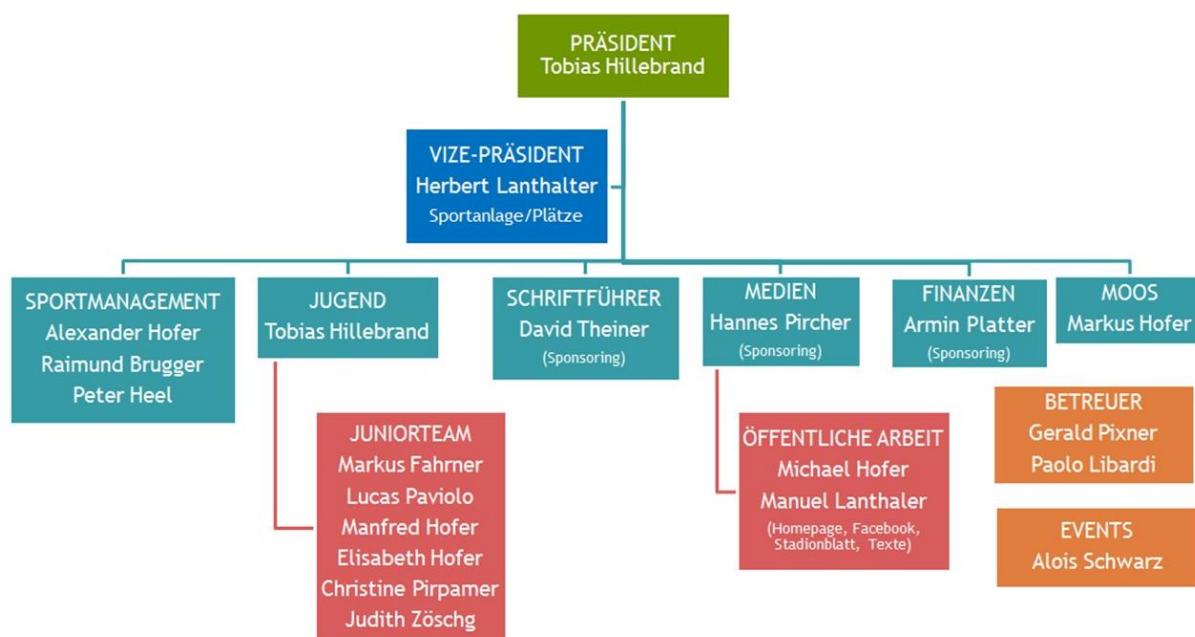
PRÄSIDENT
Tobias Hillebrand

VIZE-PRÄSIDENT
Herbert Lanthalter
Sportanlage/Plätze

SPORTMANAGEMENT
Alexander Hofer
Raimund Brugger
Peter Heel

JUGEND
Tobias Hillebrand

SCHRIFTFÜHRER
David Theiner
(Sponsoring)

MEDIEN
Hannes Pircher
(Sponsoring)

FINANZEN
Armin Platter
(Sponsoring)

MOOS
Markus Hofer

JUNIORTEAM
Markus Fahrner
Lucas Paviolo
Manfred Hofer
Elisabeth Hofer
Christine Pirpamer
Judith Zöschg

ÖFFENTLICHE ARBEIT
Michael Hofer
Manuel Lanthaler
(Homepage, Facebook, Stadionblatt, Texte)

BETREUER
Gerald Pixner
Paolo Libardi

EVENTS
Alois Schwarz